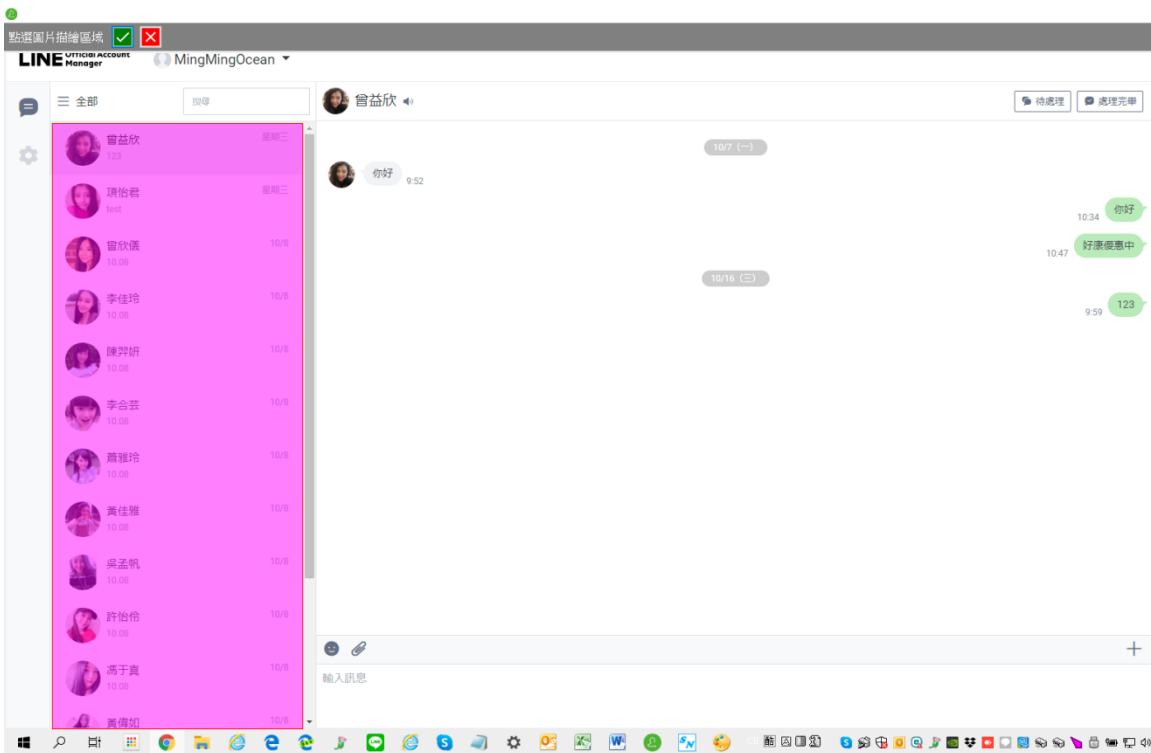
點選圖片擷繪區域

LINE Official Account Manager MingMingOcean

☰ 全部 搜尋

曾益欣 星期三
123

瑱怡君 星期三
test

曾欣儀 10/8
10.08

李佳玲 10/8
10.08

陳羿妍 10/8
10.08

李合芸 10/8
10.08

蕭雅玲 10/8
10.08

黃佳雅 10/8
10.08

吳孟帆 10/8
10.08

許怡伶 10/8
10.08

馮于真 10/8
10.08

黃傳如 10/8

曾益欣

待處理 處理完畢

10/7（一）

你好 9:52

10:34 你好

10:47 好康優惠中

10/16（三）

9:59 123

輸入訊息